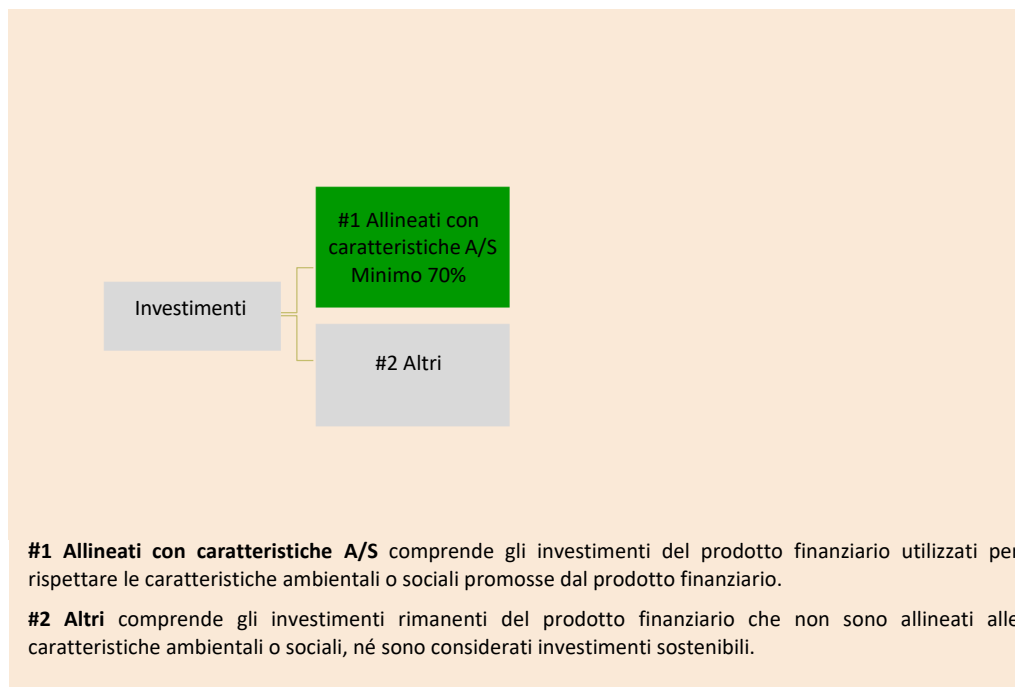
Investimenti

#1 Allineati con caratteristiche A/S Minimo 70%

#2 Altri

**#1 Allineati con caratteristiche A/S** comprende gli investimenti del prodotto finanziario utilizzati per rispettare le caratteristiche ambientali o sociali promosse dal prodotto finanziario.

**#2 Altri** comprende gli investimenti rimanenti del prodotto finanziario che non sono allineati alle caratteristiche ambientali o sociali, né sono considerati investimenti sostenibili.